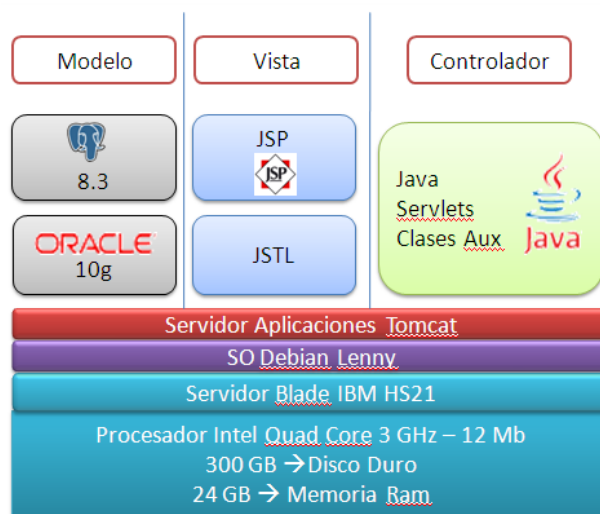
Modelo

Vista

Controlador

8.3

ORACLE
10g

JSP
JSP

JSTL

Java
Servlets
Clases Aux

Java

Servidor Aplicaciones Tomcat

SO Debian Lenny

Servidor Blade IBM HS21

Procesador Intel Quad Core 3 GHz – 12 Mb
300 GB $\rightarrow$ Disco Duro
24 GB $\rightarrow$ Memoria Ram